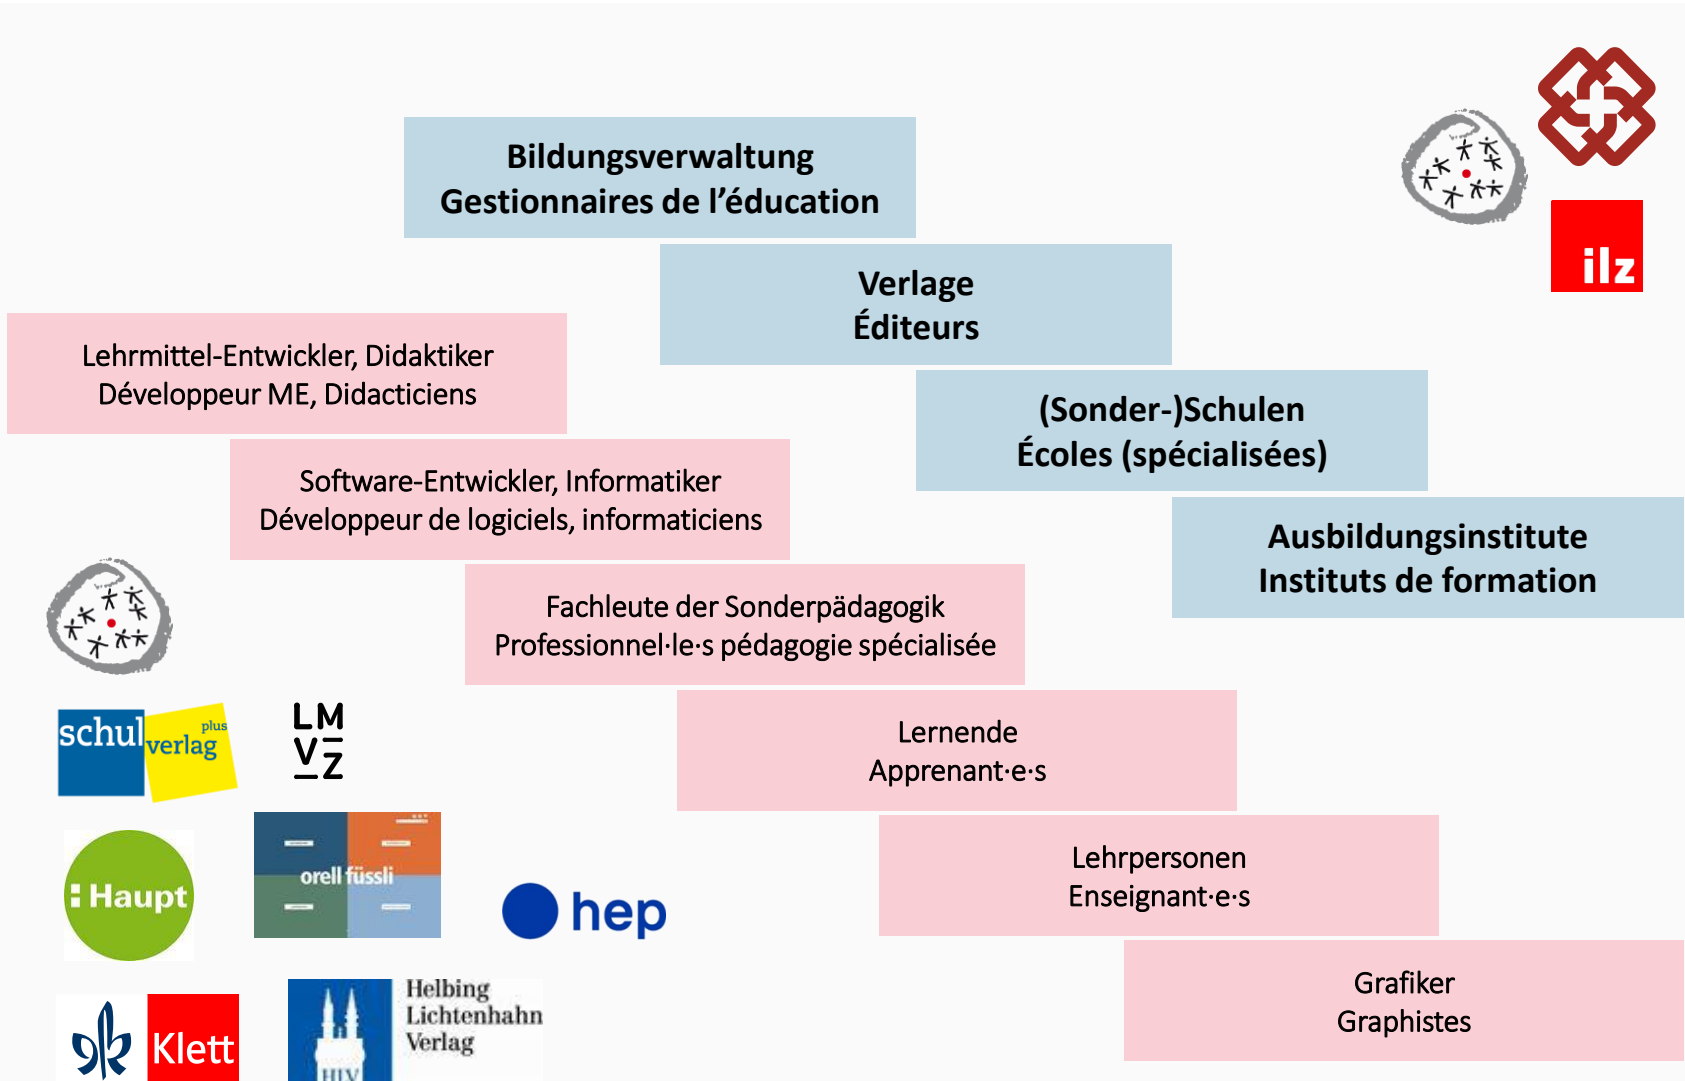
Bildungsverwaltung
Gestionnaires de l’éducation

Verlage
Éditeurs

Lehrmittel-Entwickler, Didaktiker
Développeur ME, Didacticiens

(Sonder-)Schulen
Écoles (spécialisées)

Software-Entwickler, Informatiker
Développeur de logiciels, informaticiens

Ausbildungsinstitute
Instituts de formation

Fachleute der Sonderpädagogik
Professionnel·le·s pédagogie spécialisée

Lernende
Apprenant·e·s

Lehrpersonen
Enseignant·e·s

Grafiker
Graphistes

ilz

schulverlag plus

LM VZ

Haupt

orell füssli

hep

Klett

Helbing Lichtenhahn Verlag

HLV